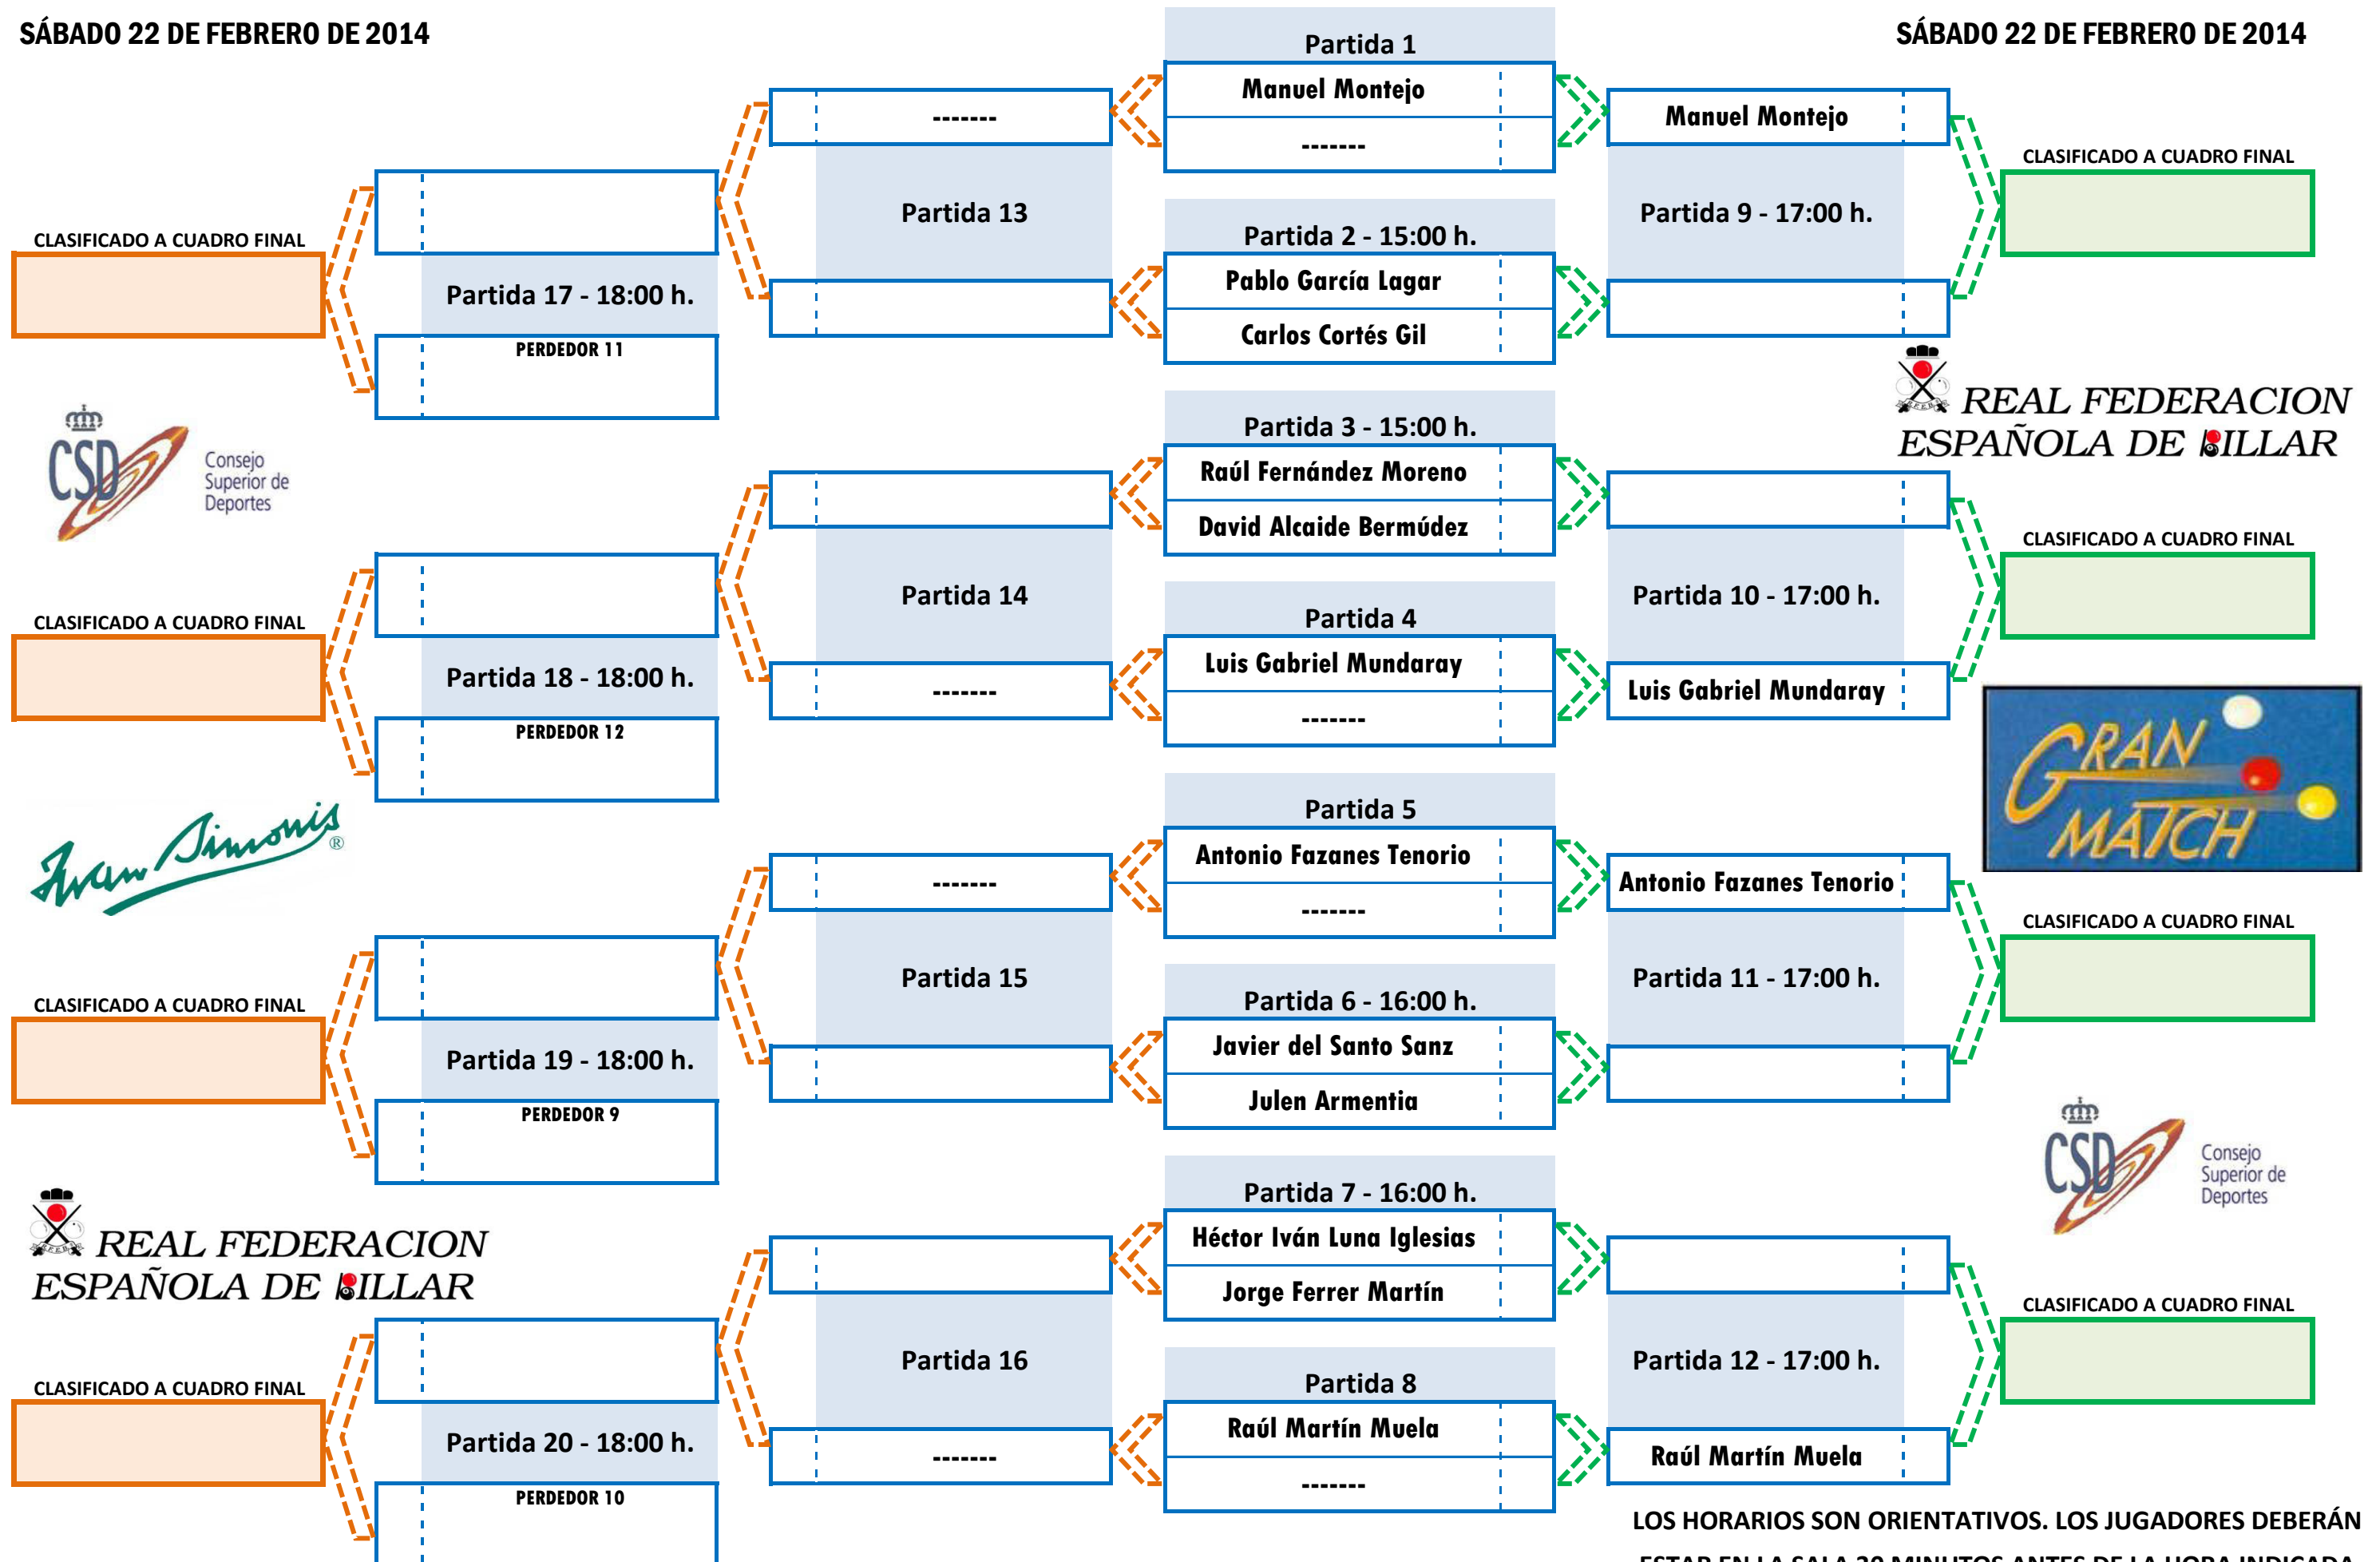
SÁBADO 22 DE FEBRERO DE 2014

SÁBADO 22 DE FEBRERO DE 2014

Partida 1
Manuel Montejo
-------

-------
Partida 13

Manuel Montejo
Partida 9 - 17:00 h.

CLASIFICADO A CUADRO FINAL

CLASIFICADO A CUADRO FINAL
Partida 17 - 18:00 h.
PERDEDOR 11

Partida 2 - 15:00 h.
Pablo García Lagar
Carlos Cortés Gil

CSD Consejo Superior de Deportes

REAL FEDERACION ESPAÑOLA DE BILLAR

Partida 3 - 15:00 h.
Raúl Fernández Moreno
David Alcaide Bermúdez

Partida 14
-------

Partida 10 - 17:00 h.
Luis Gabriel Mundaray

CLASIFICADO A CUADRO FINAL

CLASIFICADO A CUADRO FINAL
Partida 18 - 18:00 h.
PERDEDOR 12

Partida 4
Luis Gabriel Mundaray
-------

GRAN MATCH

Ivan Simonis®

Partida 5
Antonio Fazanes Tenorio
-------

-------
Partida 15

Antonio Fazanes Tenorio
Partida 11 - 17:00 h.

CLASIFICADO A CUADRO FINAL

CLASIFICADO A CUADRO FINAL
Partida 19 - 18:00 h.
PERDEDOR 9

Partida 6 - 16:00 h.
Javier del Santo Sanz
Julen Armentia

CSD Consejo Superior de Deportes

REAL FEDERACION ESPAÑOLA DE BILLAR

Partida 7 - 16:00 h.
Héctor Iván Luna Iglesias
Jorge Ferrer Martín

Partida 16
-------

Partida 12 - 17:00 h.
Raúl Martín Muela

CLASIFICADO A CUADRO FINAL

CLASIFICADO A CUADRO FINAL
Partida 20 - 18:00 h.
PERDEDOR 10

Partida 8
Raúl Martín Muela
-------

LOS HORARIOS SON ORIENTATIVOS. LOS JUGADORES DEBERÁN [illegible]